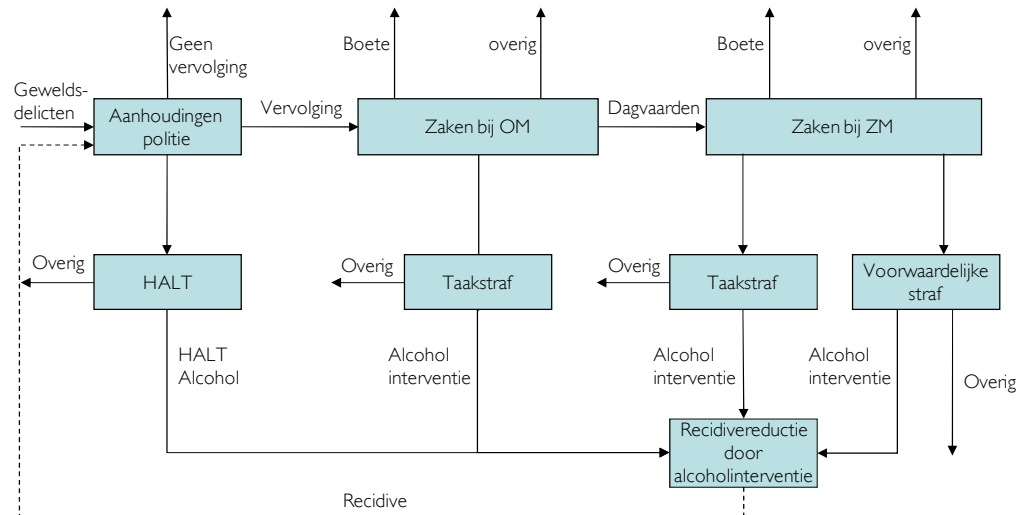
Geen vervolging

Boete

overig

Boete

overig

Gewelds-delicten

Aanhoudingen politie

Vervolging

Zaken bij OM

Dagvaarden

Zaken bij ZM

Overig

HALT

Overig

Taakstraf

Overig

Taakstraf

Voorwaardelijke straf

HALT Alcohol

Alcohol interventie

Alcohol interventie

Alcohol interventie

Overig

Recidivereductie door alcoholinterventie

Recidive